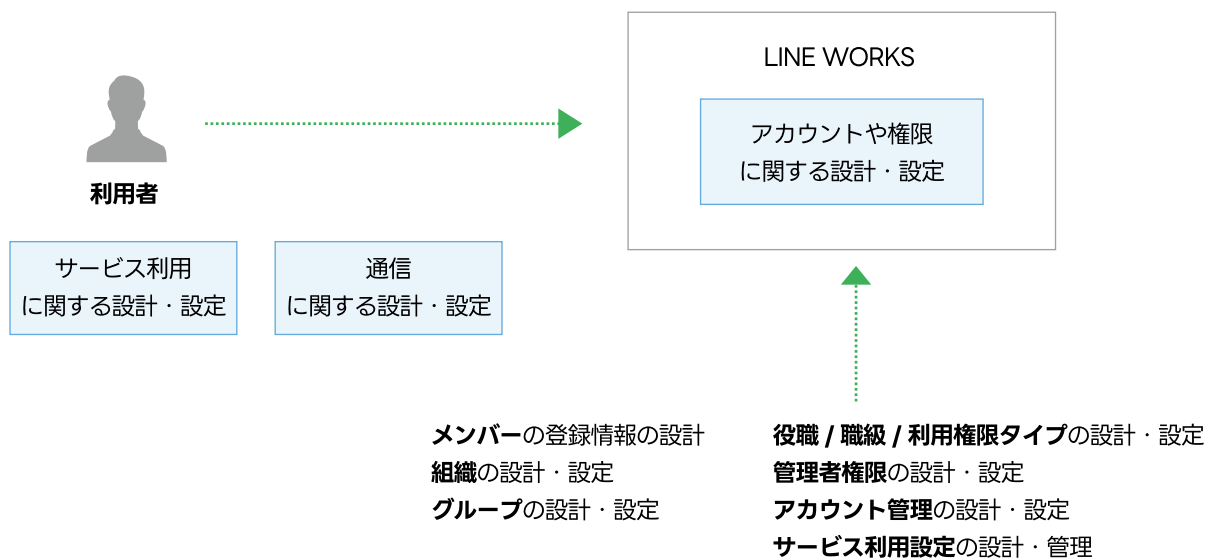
LINE WORKS

アカウントや権限に関する設計・設定

利用者

サービス利用に関する設計・設定

通信に関する設計・設定

メンバーの登録情報の設計
組織の設計・設定
グループの設計・設定

役職 / 職級 / 利用権限タイプの設計・設定
管理者権限の設計・設定
アカウント管理の設計・設定
サービス利用設定の設計・管理